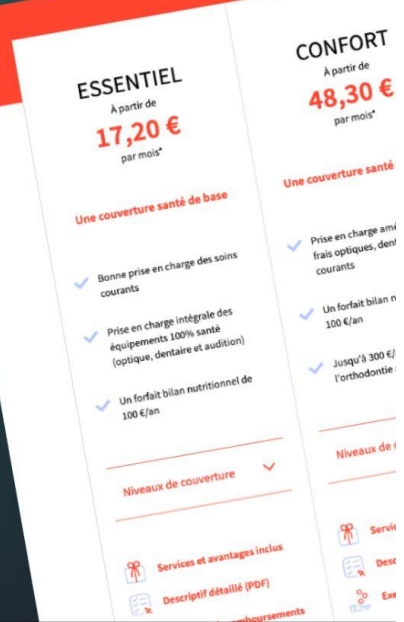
ESSENTIEL
À partir de
17,20 €
par mois*

Une couverture santé de base

Bonne prise en charge des soins courants

Prise en charge intégrale des équipements 100% santé (optique, dentaire et audition)

Un forfait bilan nutritionnel de 100 €/an

Niveaux de couverture

Services et avantages inclus

Descriptif détaillé (PDF)

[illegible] remboursements

CONFORT
À partir de
48,30 €
par mois*

Une couverture santé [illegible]

Prise en charge amé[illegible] frais optiques, dent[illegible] courants

Un forfait bilan n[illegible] 100 €/an

Jusqu'à 300 €/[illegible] l'orthodontie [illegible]

Niveaux de c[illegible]

Servi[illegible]

Desc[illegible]

Exe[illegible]